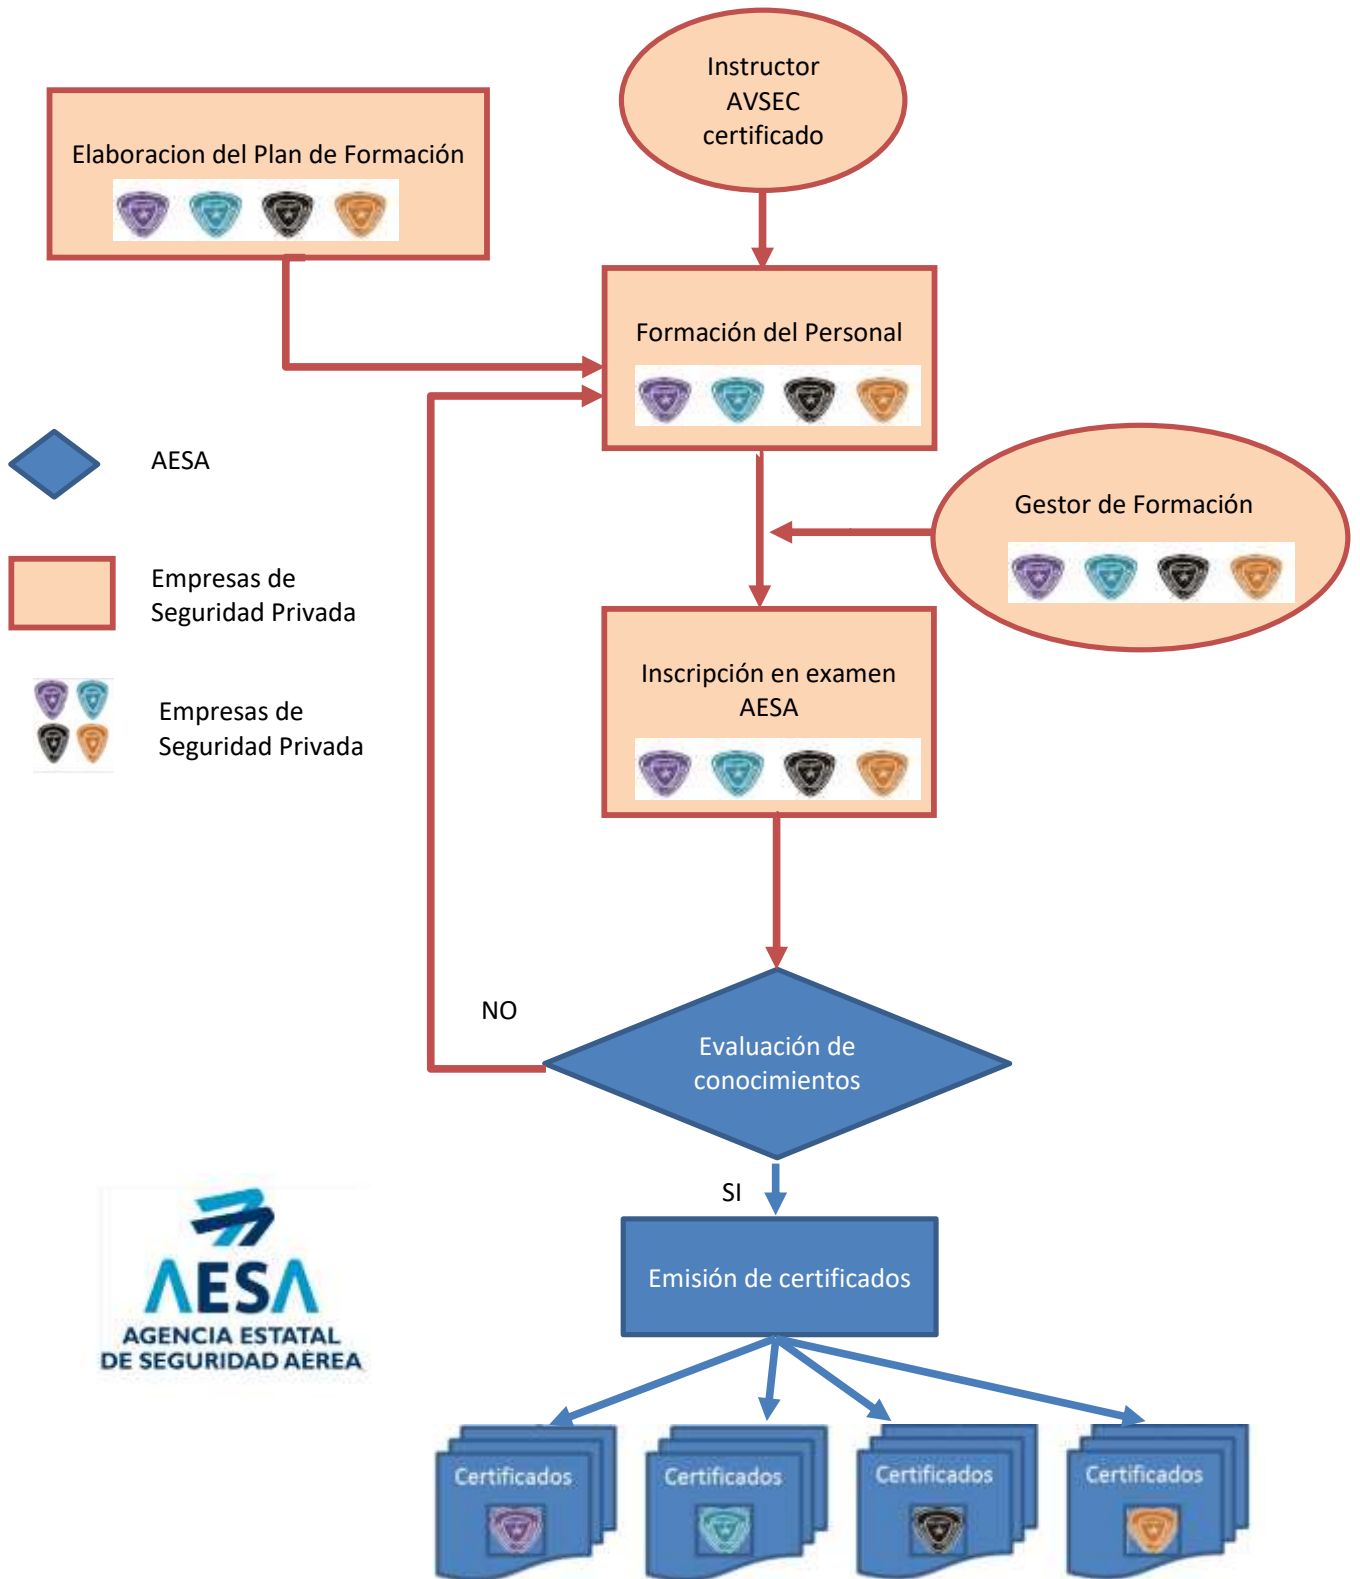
Instructor AVSEC certificado

Elaboracion del Plan de Formación

Formación del Personal

AESA

Gestor de Formación

Empresas de Seguridad Privada

Inscripción en examen AESA

Empresas de Seguridad Privada

NO

Evaluación de conocimientos

SI

Emisión de certificados

AESA
AGENCIA ESTATAL DE SEGURIDAD AÉREA

Certificados

Certificados

Certificados

Certificados